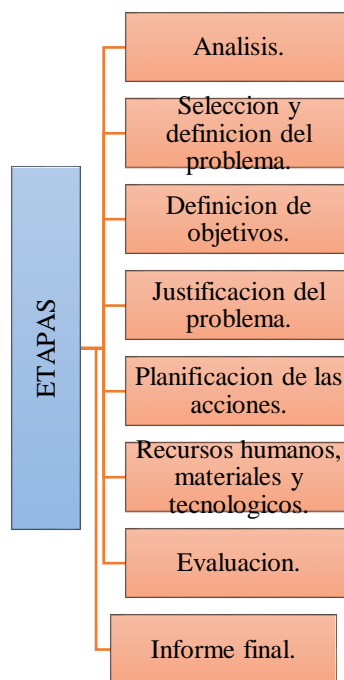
ETAPAS

Analisis.

Seleccion y definicion del problema.

Definicion de objetivos.

Justificacion del problema.

Planificacion de las acciones.

Recursos humanos, materiales y tecnologicos.

Evaluacion.

Informe final.